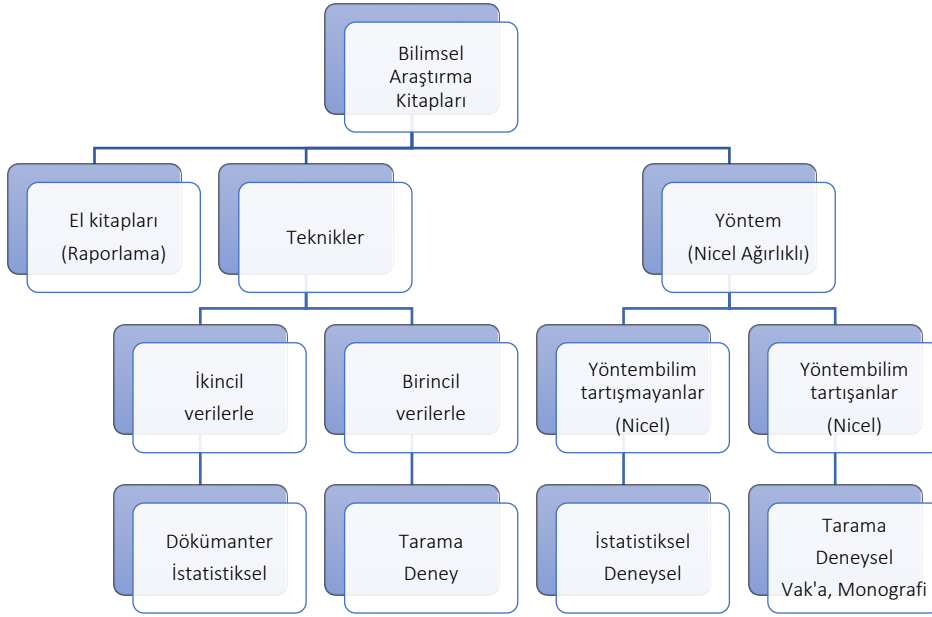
Bilimsel Araştırma Kitapları

El kitapları (Raporlama)

Teknikler

Yöntem (Nicel Ağırlıklı)

İkincil verilerle

Birincil verilerle

Yöntembilim tartışmayanlar (Nicel)

Yöntembilim tartışanlar (Nicel)

Dökümanter İstatistiksel

Tarama Deney

İstatistiksel Deneysel

Tarama Deneysel Vak'a, Monografi